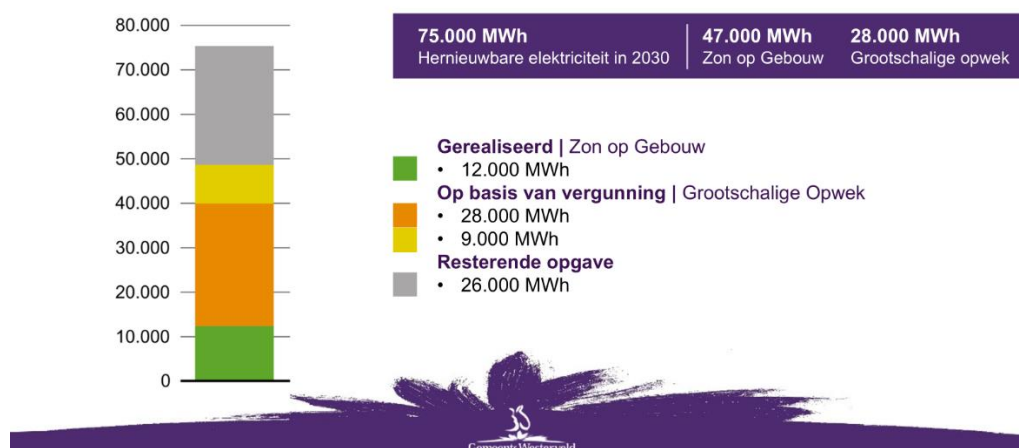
80.000
70.000
60.000
50.000
40.000
30.000
20.000
10.000
0

| 75.000 MWh Hernieuwbare elektriciteit in 2030 | 47.000 MWh Zon op Gebouw | 28.000 MWh Grootschalige opwek |
|---|---|---|

**Gerealiseerd |** Zon op Gebouw
• 12.000 MWh
**Op basis van vergunning |** Grootschalige Opwek
• 28.000 MWh
• 9.000 MWh
**Resterende opgave**
• 26.000 MWh

Gemeente Westerwold